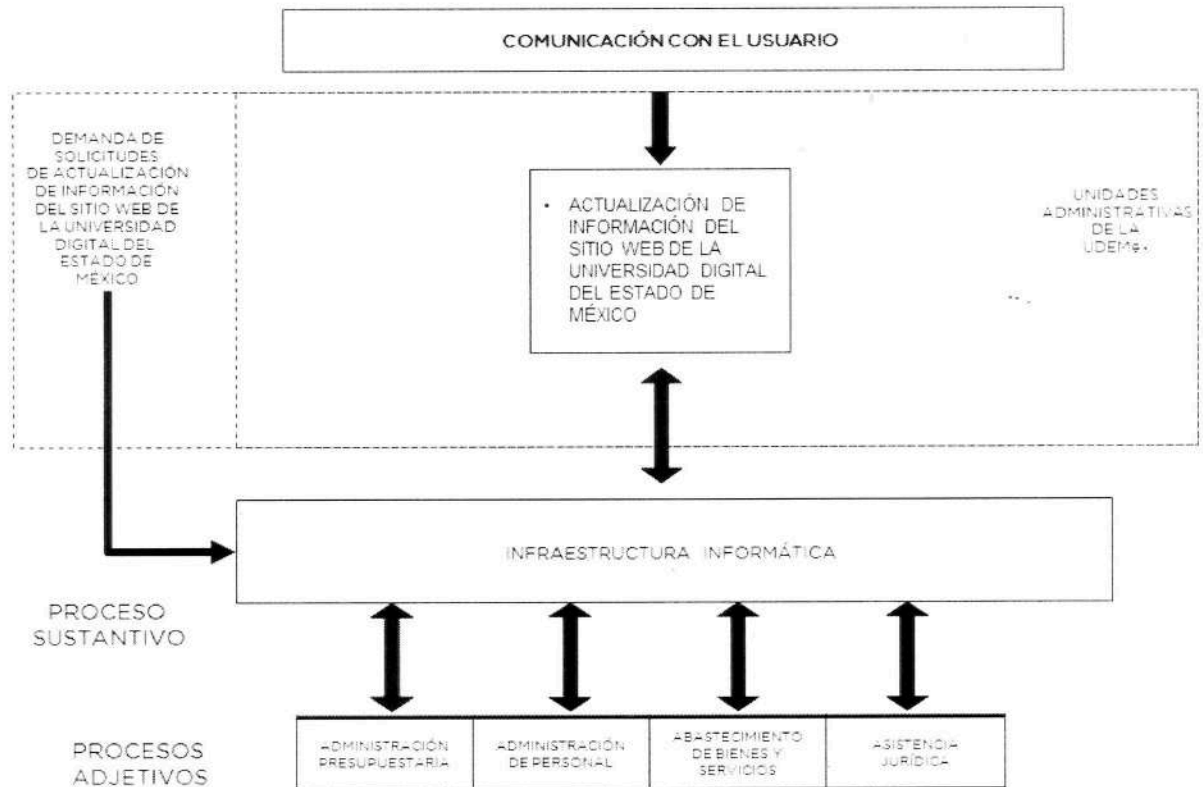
COMUNICACIÓN CON EL USUARIO

DEMANDA DE SOLICITUDES DE ACTUALIZACIÓN DE INFORMACIÓN DEL SITIO WEB DE LA UNIVERSIDAD DIGITAL DEL ESTADO DE MÉXICO

• ACTUALIZACIÓN DE INFORMACIÓN DEL SITIO WEB DE LA UNIVERSIDAD DIGITAL DEL ESTADO DE MÉXICO

UNIDADES ADMINISTRATIVAS DE LA UDEMex

INFRAESTRUCTURA INFORMÁTICA

PROCESO SUSTANTIVO

PROCESOS ADJETIVOS

| ADMINISTRACIÓN PRESUPUESTARIA | ADMINISTRACIÓN DE PERSONAL | ABASTECIMIENTO DE BIENES Y SERVICIOS | ASISTENCIA JURÍDICA |
|---|---|---|---|